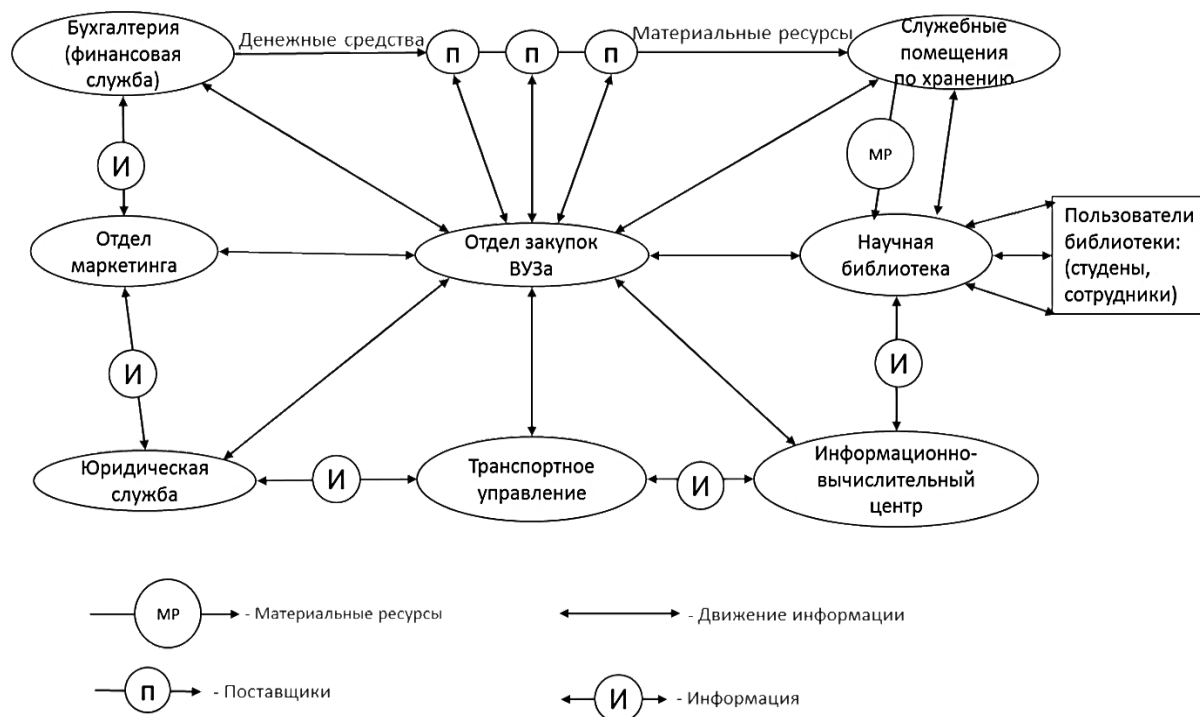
Бухгалтерия (финансовая служба)

Денежные средства

П

П

П

Материальные ресурсы

Служебные помещения по хранению

И

МР

Отдел маркетинга

Отдел закупок ВУЗа

Научная библиотека

Пользователи библиотеки: (студены, сотрудники)

И

И

Юридическая служба

И

Транспортное управление

И

Информационно-вычислительный центр

МР - Материальные ресурсы

- Движение информации

П - Поставщики

И - Информация